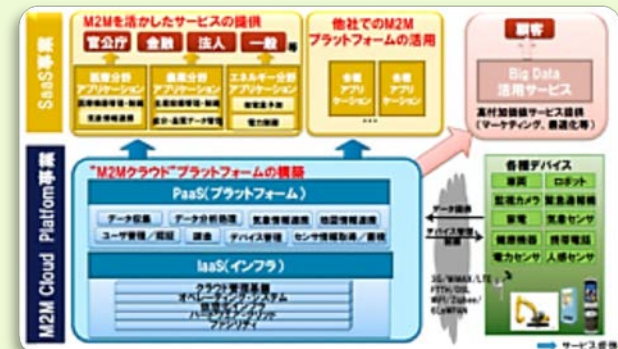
SaaS事業

M2Mを活かしたサービスの提供

官公庁 金融 法人 一般 等

医療分野 アプリケーション

医療情報管理・解析

生体情報連携

農業分野 アプリケーション

生産管理情報・解析

農作・品質データ管理

エネルギー分野 アプリケーション

需要量予測

電力制御

他社でのM2M プラットフォームの活用

各種 アプリ ケーション

各種 アプリ ケーション

…

顧客

Big Data 活用サービス

高付加価値サービス提供 (マーケティング、最適化等)

M2M Cloud Platform事業

"M2Mクラウド"プラットフォームの構築

PaaS(プラットフォーム)

データ収集 データ分析処理 気象情報連携 地図情報連携

ユーザ管理/認証 課金 デバイス管理 センサ情報取得/蓄積

IaaS(インフラ)

クラウド管理基盤

オペレーティングシステム

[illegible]

ハードウェア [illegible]

ファシリティ

データ収集

デバイス管理・制御

3G/WiMAX/LTE FTTH/DSL WiFi/Zigbee/ 6LoWPAN

各種デバイス

車両 ロボット

監視カメラ 緊急通報機

家電 気象センサ

情報機器 携帯電話

電力センサ 人感センサ

サービス領域